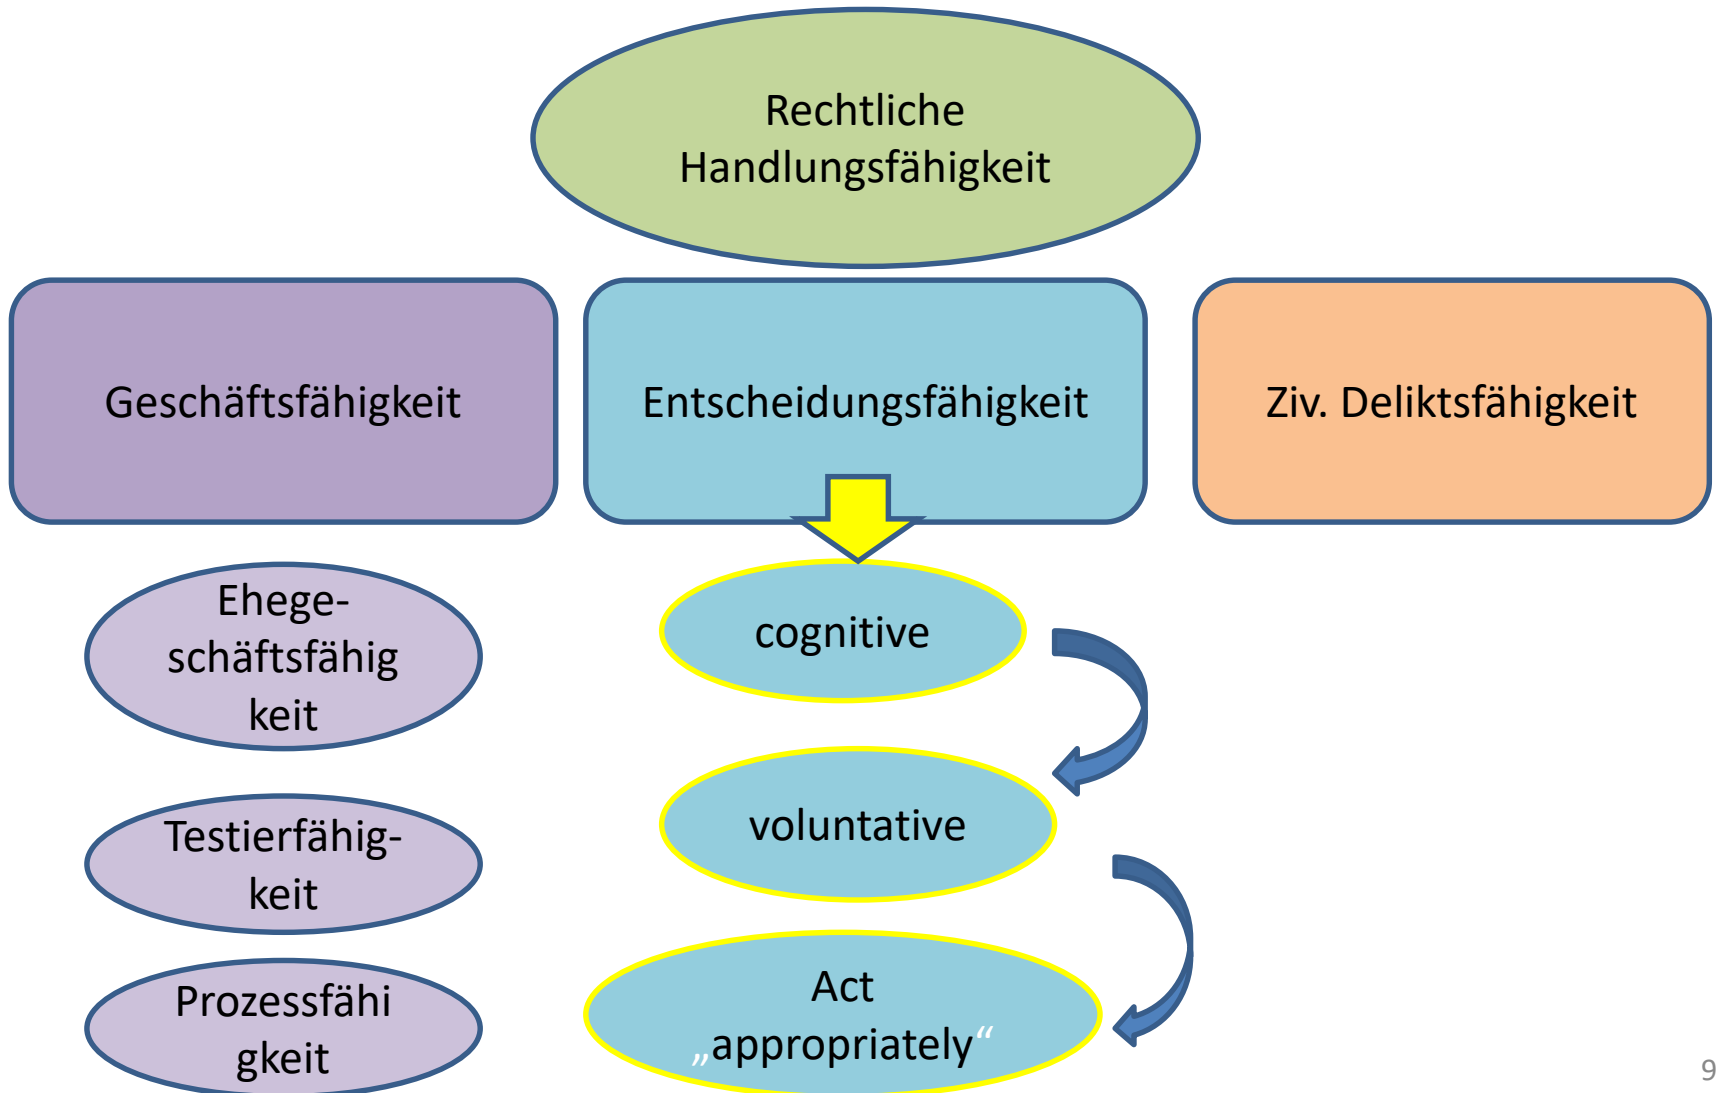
Rechtliche Handlungsfähigkeit

Geschäftsfähigkeit

Entscheidungsfähigkeit

Ziv. Deliktsfähigkeit

Ehegeschäftsfähig keit

Testierfähigkeit

Prozessfähi gkeit

cognitive

voluntative

Act „appropriately“

9